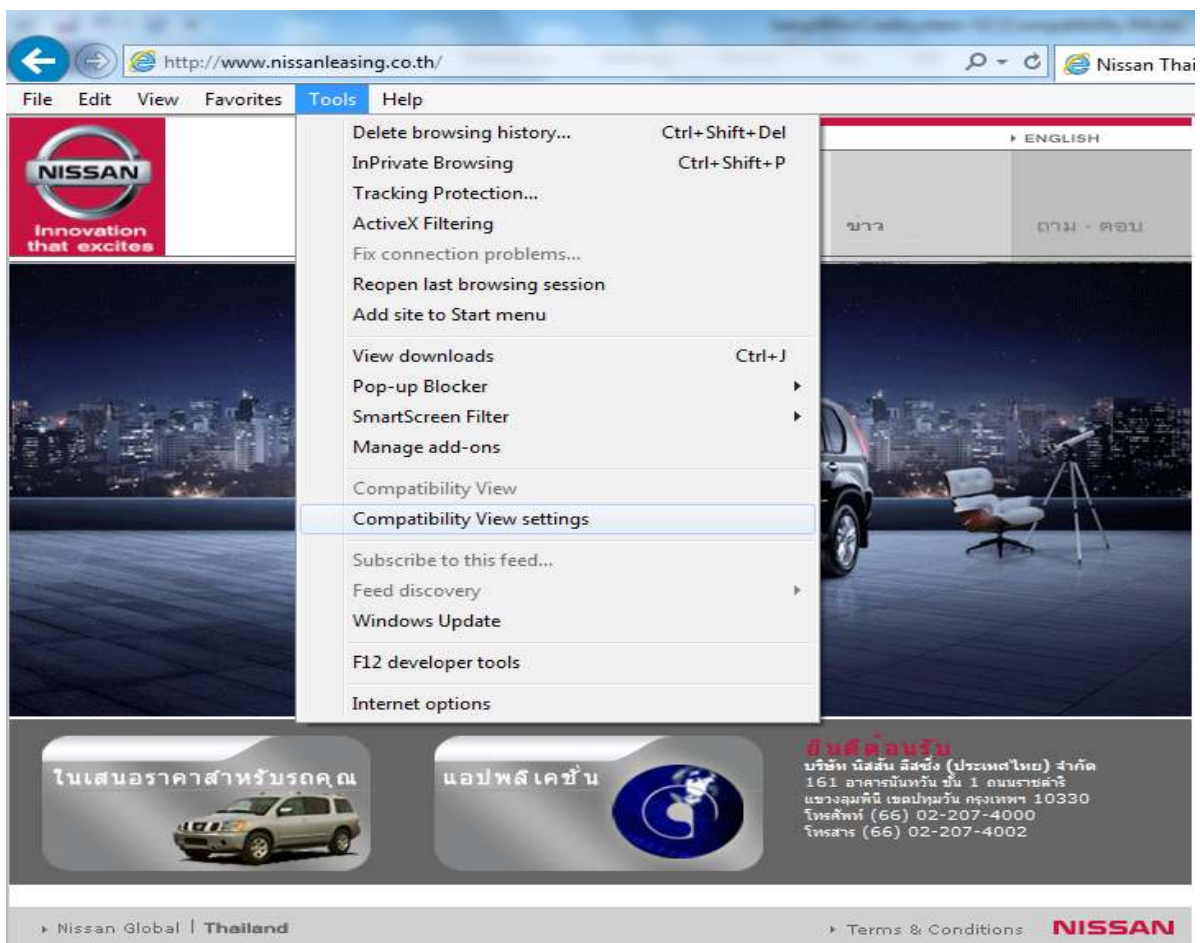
http://www.nissanleasing.co.th/

Nissan Thai

File Edit View Favorites Tools Help

Delete browsing history... Ctrl+Shift+Del
InPrivate Browsing Ctrl+Shift+P
Tracking Protection...
ActiveX Filtering
Fix connection problems...
Reopen last browsing session
Add site to Start menu

View downloads Ctrl+J
Pop-up Blocker
SmartScreen Filter
Manage add-ons

Compatibility View
Compatibility View settings

Subscribe to this feed...
Feed discovery
Windows Update

F12 developer tools

Internet options

NISSAN
Innovation that excites

ENGLISH

ข่าว

ถาม - ตอบ

ในเสนอราคาสำหรับรถคุณ

แอปพลิเคชั่น

ยินดีต้อนรับ
บริษัท นิสสัน ลีสซิ่ง (ประเทศไทย) จำกัด
161 อาคารนันทวัน ชั้น 1 ถนนราชดำริ
แขวงลุมพินี เขตปทุมวัน กรุงเทพฯ 10330
โทรศัพท์ (66) 02-207-4000
โทรสาร (66) 02-207-4002

Nissan Global | Thailand

Terms & Conditions NISSAN